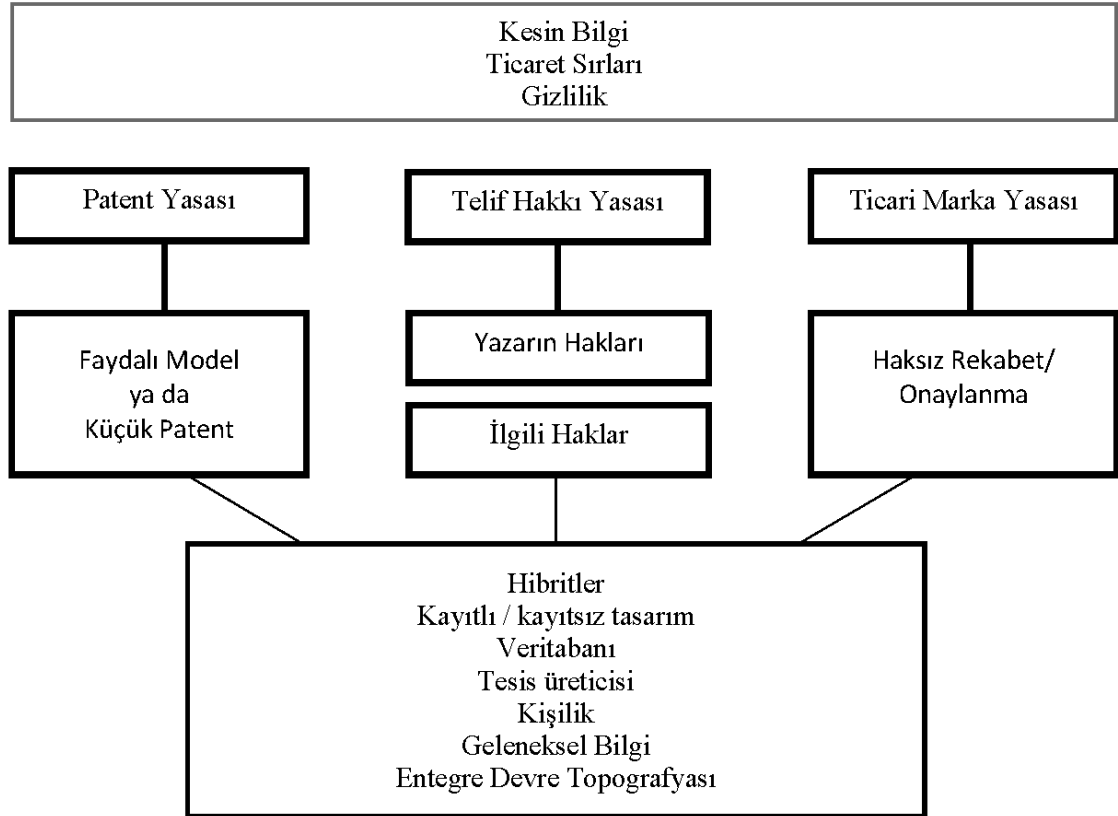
Kesin Bilgi
Ticaret Sırları
Gizlilik

Patent Yasası

Telif Hakkı Yasası

Ticari Marka Yasası

Faydalı Model
ya da
Küçük Patent

Yazarın Hakları

İlgili Haklar

Haksız Rekabet/
Onaylanma

Hibritler
Kayıtlı / kayıtsız tasarım
Veritabanı
Tesis üreticisi
Kişilik
Geleneksel Bilgi
Entegre Devre Topografyası